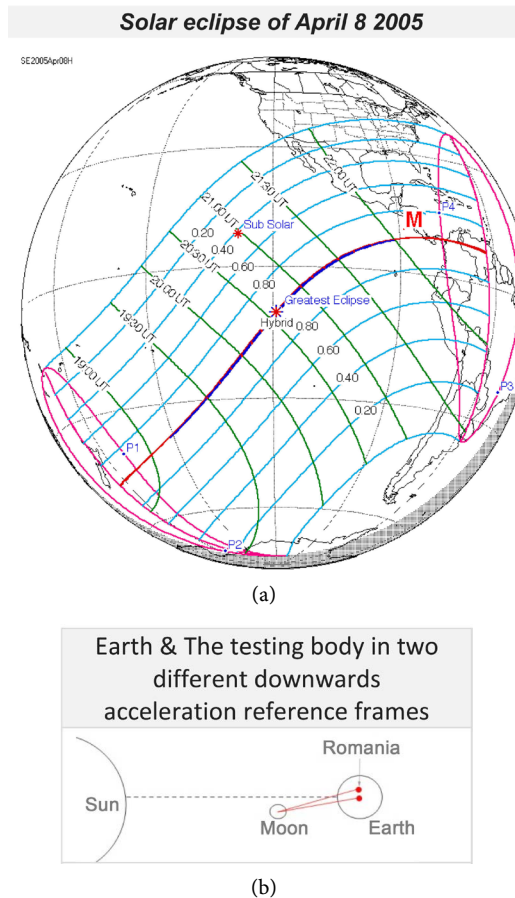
Solar eclipse of April 8 2005

SE2005Apr08H

22:00 UT
21:30 UT
21:00 UT
20:30 UT
20:00 UT
19:30 UT
19:00 UT
Sub Solar
0.20
0.40
0.60
0.80
Greatest Eclipse
Hybrid
0.80
0.60
0.40
0.20
M
P4
P3
P1
P2

(a)

Earth & The testing body in two different downwards acceleration reference frames

Sun
Romania
Moon
Earth

(b)